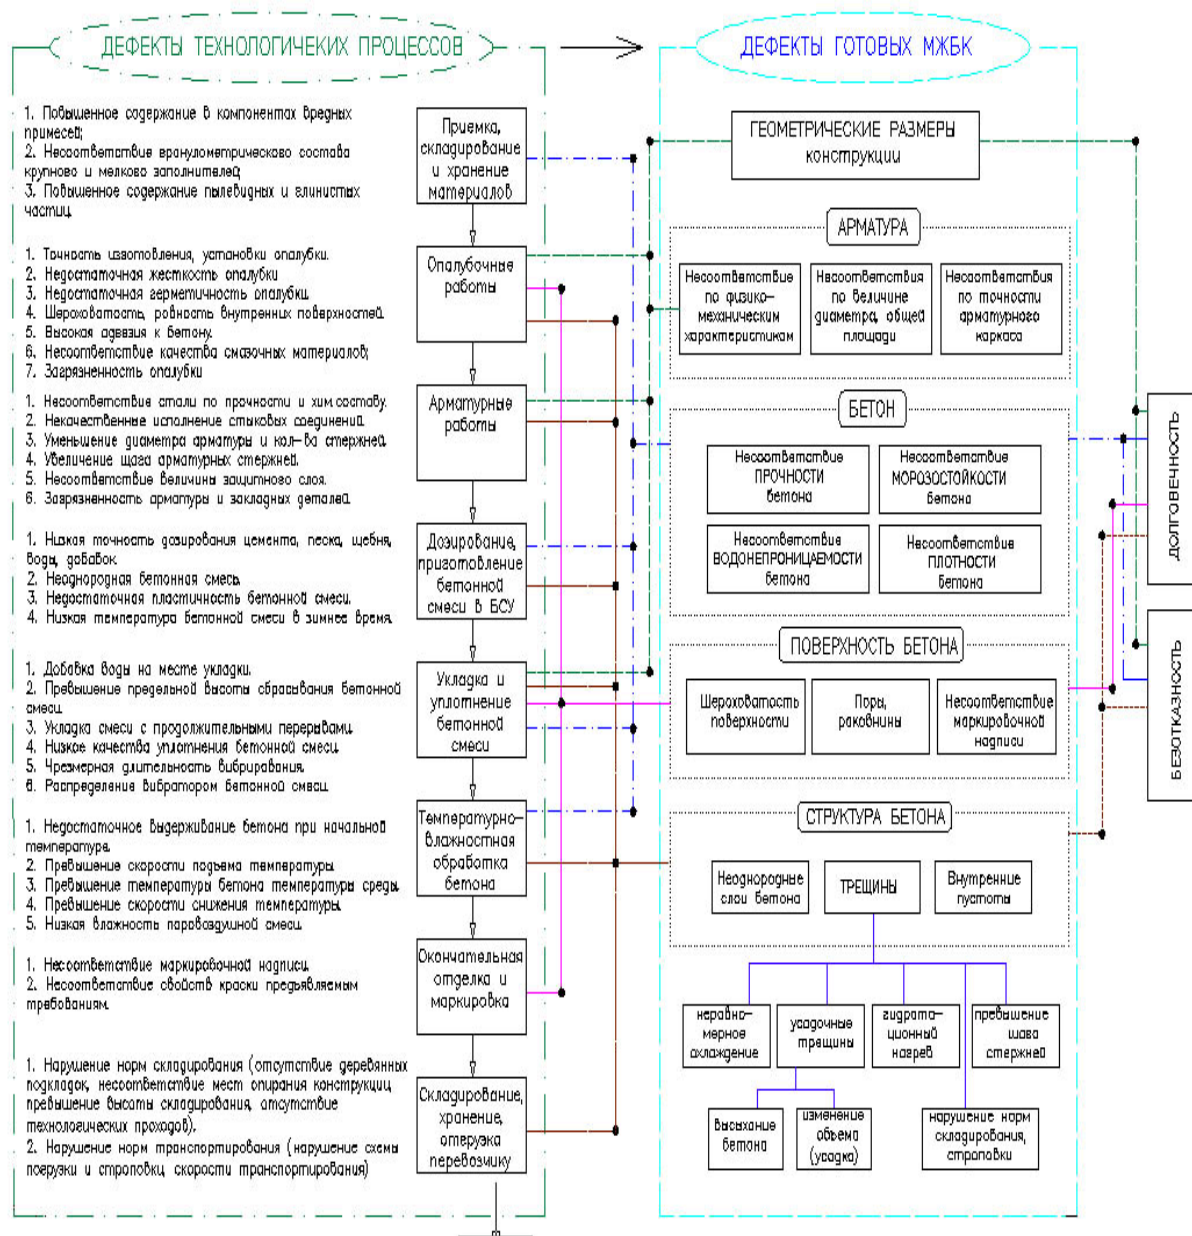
ДЕФЕКТЫ ТЕХНОЛОГИЧЕКИХ ПРОЦЕССОВ

ДЕФЕКТЫ ГОТОВЫХ МЖБК

1. Повышенное содержание в компонентах вредных примесей;
2. Несоответствие вранулометрическово состава крупново и мелково заполнителей;
3. Повышенное содержание пылевидных и глинистых частиц.

Приемка, складирование и хранение материалов

ГЕОМЕТРИЧЕСКИЕ РАЗМЕРЫ конструкции

1. Точность изготовления, установки опалубки.
2. Недостаточная жесткость опалубки
3. Недостаточная герметичность опалубки.
4. Шероховатость, ровность внутренних поверхностей.
5. Высокая адгезия к бетону.
6. Несоответствие качества смазочных материалов;
7. Загрязненность опалубки

Опалубочные работы

АРМАТУРА

Несоответствие по физико-механическим характеристикам

Несоответствия по величине диаметра, общей площади

Несоответствия по точности арматурного каркаса

1. Несоответствие стали по прочности и хим.составу.
2. Некачественные исполнение стыковых соединений.
3. Уменьшение диаметра арматуры и кол-ва стержней.
4. Увеличение шага арматурных стержней.
5. Несоответствие величины защитного слоя.
6. Загрязненность арматуры и закладных деталей.

Арматурные работы

БЕТОН

Несоответствие ПРОЧНОСТИ бетона

Несоответствие МОРОЗОСТОЙКОСТИ бетона

Несоответствие ВОДОНЕПРОНИЦАЕМОСТИ бетона

Несоответствие ПЛОТНОСТИ бетона

ДОЛГОВЕЧНОСТЬ

1. Низкая точность дозирования цемента, песка, щебня, воды, добавок.
2. Неоднородная бетонная смесь.
3. Недостаточная пластичность бетонной смеси.
4. Низкая температура бетонной смеси в зимнее время.

Дозирование, приготовление бетонной смеси в БСУ

1. Добавка воды на месте укладки.
2. Превышение предельной высоты сбрасывания бетонной смеси.
3. Укладка смеси с продолжительными перерывами.
4. Низкое качество уплотнения бетонной смеси.
5. Чрезмерная длительность вибрирования.
6. Распределение вибратором бетонной смеси.

Укладка и уплотнение бетонной смеси

ПОВЕРХНОСТЬ БЕТОНА

Шероховатость поверхности

Поры, раковины

Несоответствие маркировочной надписи

БЕЗОТКАЗНОСТЬ

1. Недостаточное выдерживание бетона при начальной температуре.
2. Превышение скорости подъема температуры.
3. Превышение температуры бетона температуры среды.
4. Превышение скорости снижения температуры.
5. Низкая влажность паровоздушной смеси.

Температурно-влажностная обработка бетона

СТРУКТУРА БЕТОНА

Неоднородные слои бетона

ТРЕЩИНЫ

Внутренние пустоты

1. Несоответствие маркировочной надписи.
2. Несоответствие свойств краски предъявляемым требованиям.

Окончательная отделка и маркировка

неравномерное охлаждение

усадочные трещины

гидратационный нагрев

превышение шага стержней

1. Нарушение норм складирования (отсутствие деревянных подкладок, несоответствие мест опирания конструкций, превышение высоты складирования, отсутствие технологических проходов).
2. Нарушение норм транспортирования (нарушение схемы погрузки и строповки, скорости транспортирования)

Складирование, хранение, отгрузка перевозчику

Высыхание бетона

изменение объема (усадка)

нарушение норм складирования, строповки